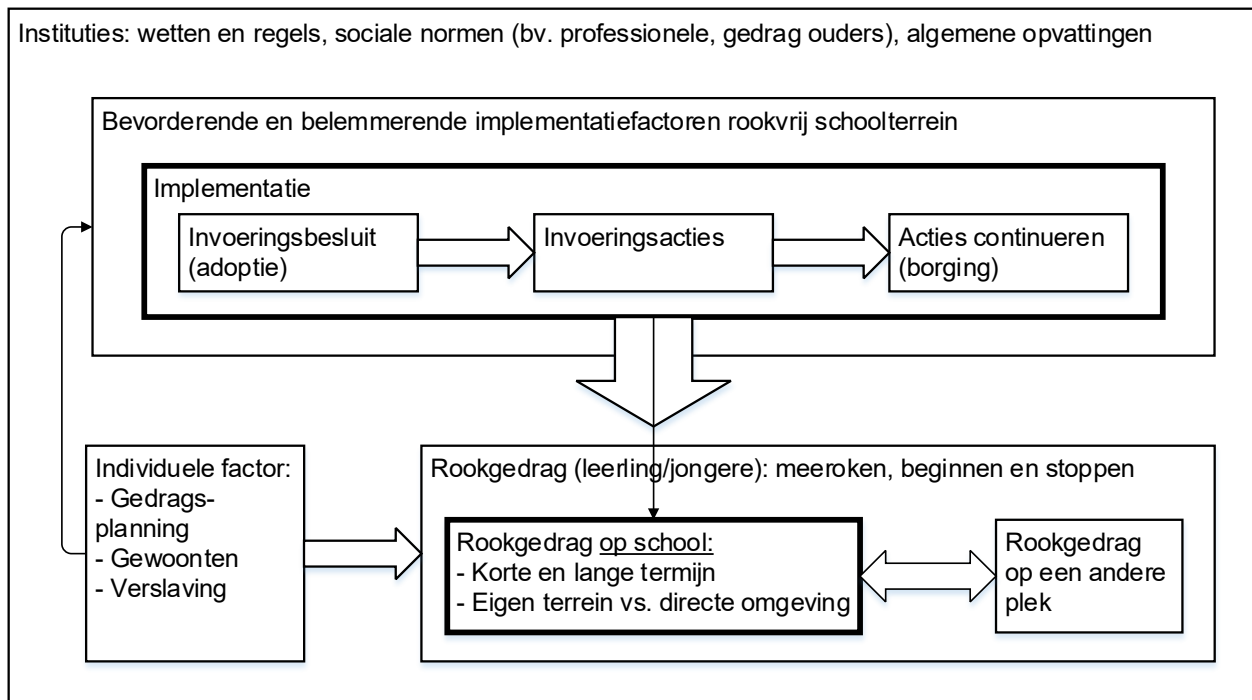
Instituties: wetten en regels, sociale normen (bv. professionele, gedrag ouders), algemene opvattingen

Bevorderende en belemmerende implementatiefactoren rookvrij schoolterrein

Implementatie

Invoeringsbesluit (adoptie)

Invoeringsacties

Acties continueren (borging)

Individuele factor:
- Gedragsplanning
- Gewoonten
- Verslaving

Rookgedrag (leerling/jongere): meeroken, beginnen en stoppen

Rookgedrag op school:
- Korte en lange termijn
- Eigen terrein vs. directe omgeving

Rookgedrag op een andere plek